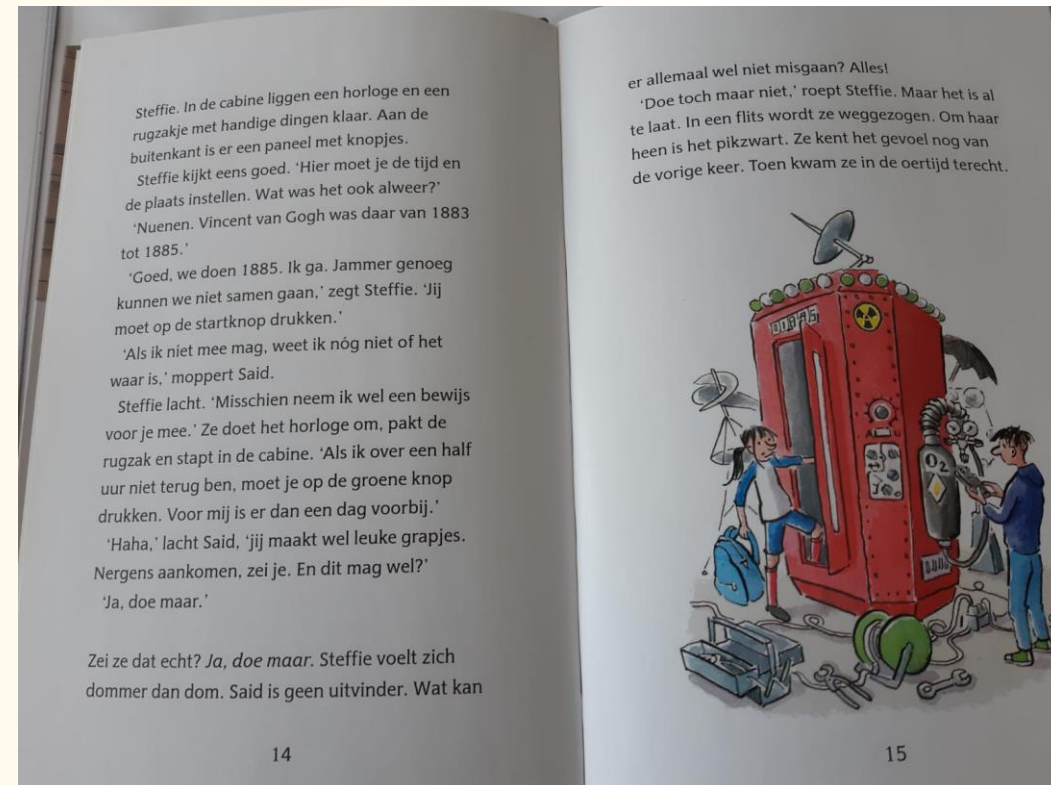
Steffie. In de cabine liggen een horloge en een rugzakje met handige dingen klaar. Aan de buitenkant is er een paneel met knopjes.

Steffie kijkt eens goed. 'Hier moet je de tijd en de plaats instellen. Wat was het ook alweer?'

'Nuenen. Vincent van Gogh was daar van 1883 tot 1885.'

'Goed, we doen 1885. Ik ga. Jammer genoeg kunnen we niet samen gaan,' zegt Steffie. 'Jij moet op de startknop drukken.'

'Als ik niet mee mag, weet ik nóg niet of het waar is,' moppert Said.

Steffie lacht. 'Misschien neem ik wel een bewijs voor je mee.' Ze doet het horloge om, pakt de rugzak en stapt in de cabine. 'Als ik over een half uur niet terug ben, moet je op de groene knop drukken. Voor mij is er dan een dag voorbij.'

'Haha,' lacht Said, 'jij maakt wel leuke grapjes. Nergens aankomen, zei je. En dit mag wel?'

'Ja, doe maar.'

Zei ze dat echt? *Ja, doe maar.* Steffie voelt zich dommer dan dom. Said is geen uitvinder. Wat kan

14

er allemaal wel niet misgaan? Alles!

'Doe toch maar niet,' roept Steffie. Maar het is al te laat. In een flits wordt ze weggezogen. Om haar heen is het pikzwart. Ze kent het gevoel nog van de vorige keer. Toen kwam ze in de oertijd terecht.

00885

$O_2$

15